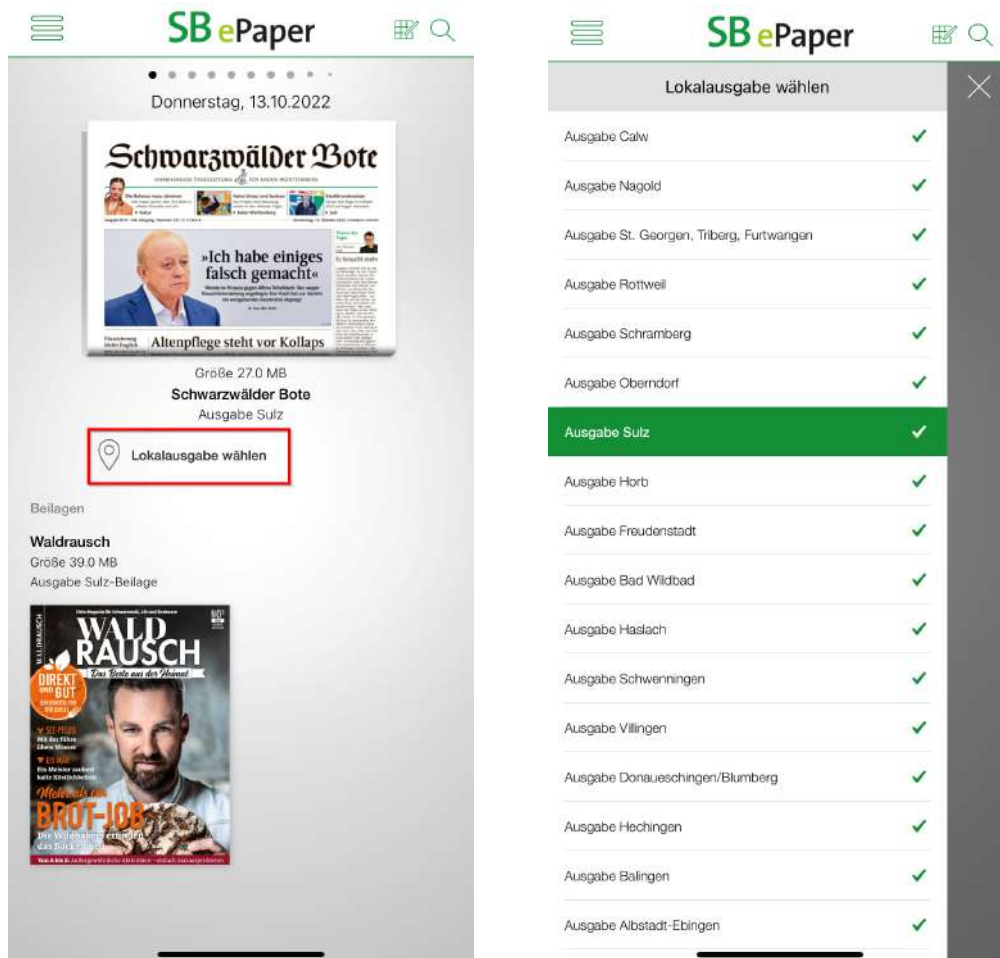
SB ePaper

Donnerstag, 13.10.2022

Schwarzwälder Bote

»Ich habe einiges falsch gemacht«

Altenpflege steht vor Kollaps

Größe 27.0 MB
Schwarzwälder Bote
Ausgabe Sulz

Lokalausgabe wählen

Beilagen

Waldrausch
Größe 39.0 MB
Ausgabe Sulz-Beilage

WALD RAUSCH
Das Beste aus der Heimat
DIREKT UND GUT
BROT-JOB

SB ePaper

Lokalausgabe wählen

Ausgabe Calw
Ausgabe Nagold
Ausgabe St. Georgen, Triberg, Furtwangen
Ausgabe Rottweil
Ausgabe Schramberg
Ausgabe Oberndorf
Ausgabe Sulz
Ausgabe Horb
Ausgabe Freudenstadt
Ausgabe Bad Wildbad
Ausgabe Haslach
Ausgabe Schwenningen
Ausgabe Villingen
Ausgabe Donaueschingen/Blumberg
Ausgabe Hechingen
Ausgabe Balingen
Ausgabe Albstadt-Ebingen